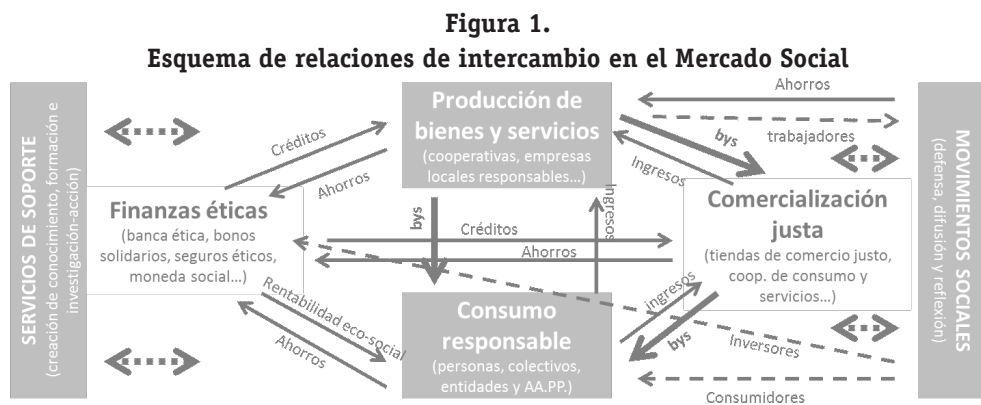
Figura 1.
Esquema de relaciones de intercambio en el Mercado Social

SERVICIOS DE SOPORTE
(creación de conocimiento, formación e investigación-acción)

Producción de bienes y servicios
(cooperativas, empresas locales responsables...)

Ahorros

trabajadores

bys

Ingresos

MOVIMIENTOS SOCIALES
(defensa, difusión y reflexión)

Créditos

Ahorros

Finanzas éticas
(banca ética, bonos solidarios, seguros éticos, moneda social...)

bys

Ingresos

Créditos

Ahorros

Comercialización justa
(tiendas de comercio justo, coop. de consumo y servicios...)

Rentabilidad eco-social

Ahorros

Consumo responsable
(personas, colectivos, entidades y AA.PP.)

ingresos

bys

Inversores

Consumidores